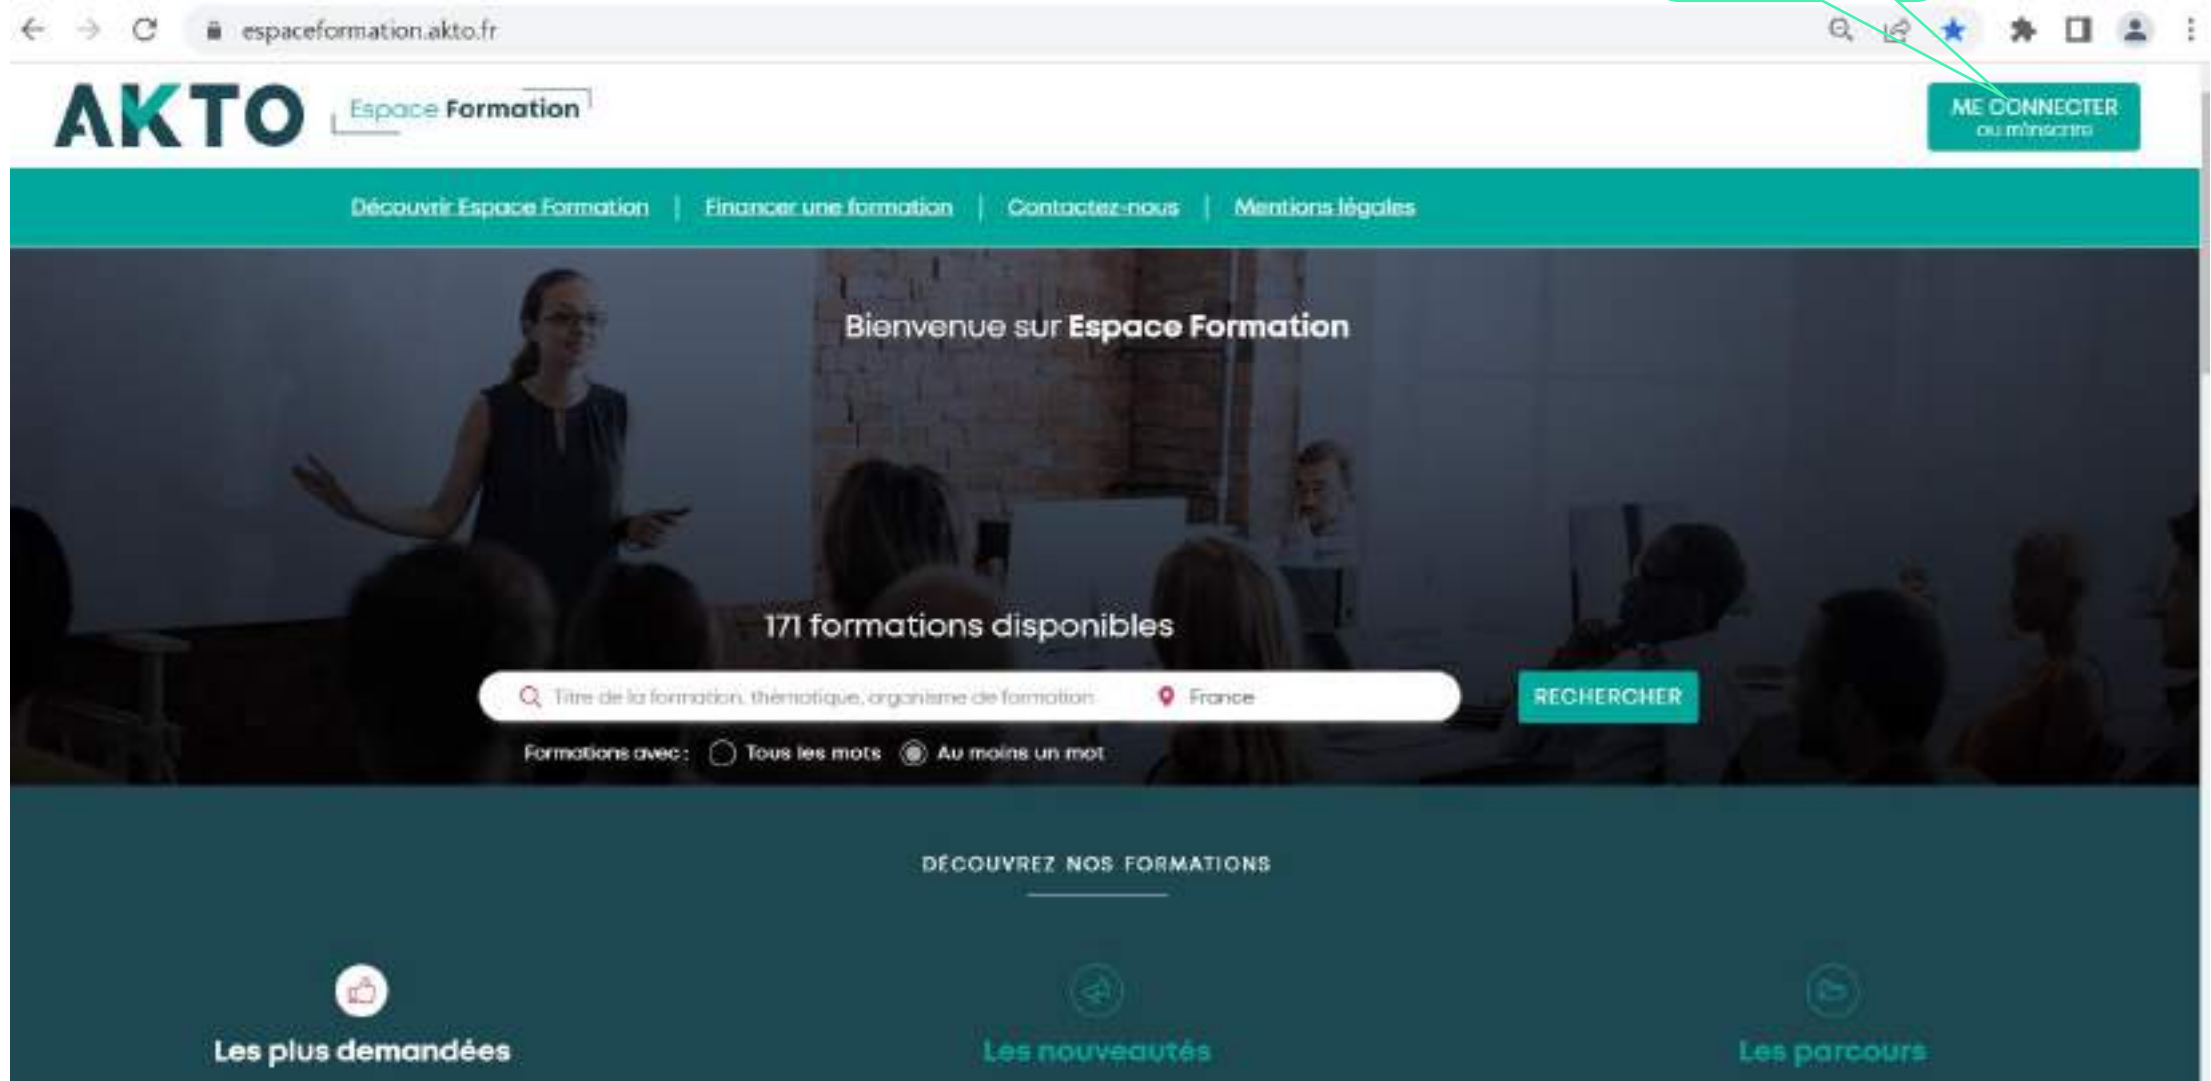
espaceformation.akto.fr

AKTO Espace Formation

ME CONNECTER
ou m'inscrire

Découvrir Espace Formation | Financer une formation | Contactez-nous | Mentions légales

Bienvenue sur **Espace Formation**

171 formations disponibles

Titre de la formation, thématique, organisme de formation   France   RECHERCHER

Formations avec : Tous les mots   Au moins un mot

DÉCOUVREZ NOS FORMATIONS

Les plus demandées

Les nouveautés

Les parcours